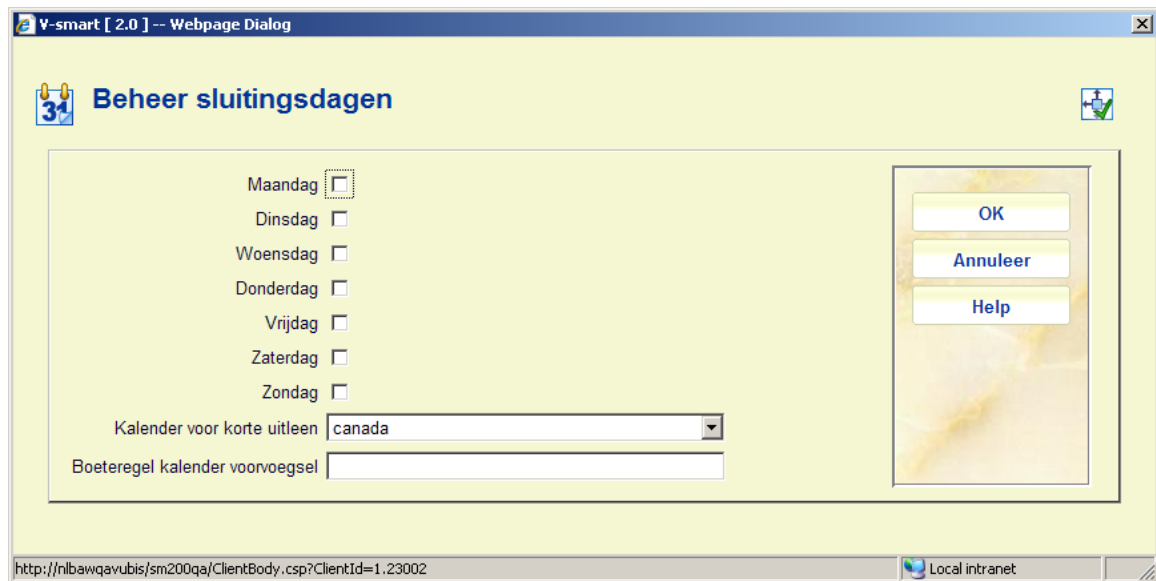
V-smart [ 2.0 ] -- Webpage Dialog

31

Beheer sluitingsdagen

Maandag

Dinsdag

Woensdag

Donderdag

Vrijdag

Zaterdag

Zondag

Kalender voor korte uitleen canada

Boeteregel kalender voorvoegsel

OK

Annuleer

Help

http://nlbawqavubis/sm200qa/ClientBody.csp?ClientId=1.23002

Local intranet